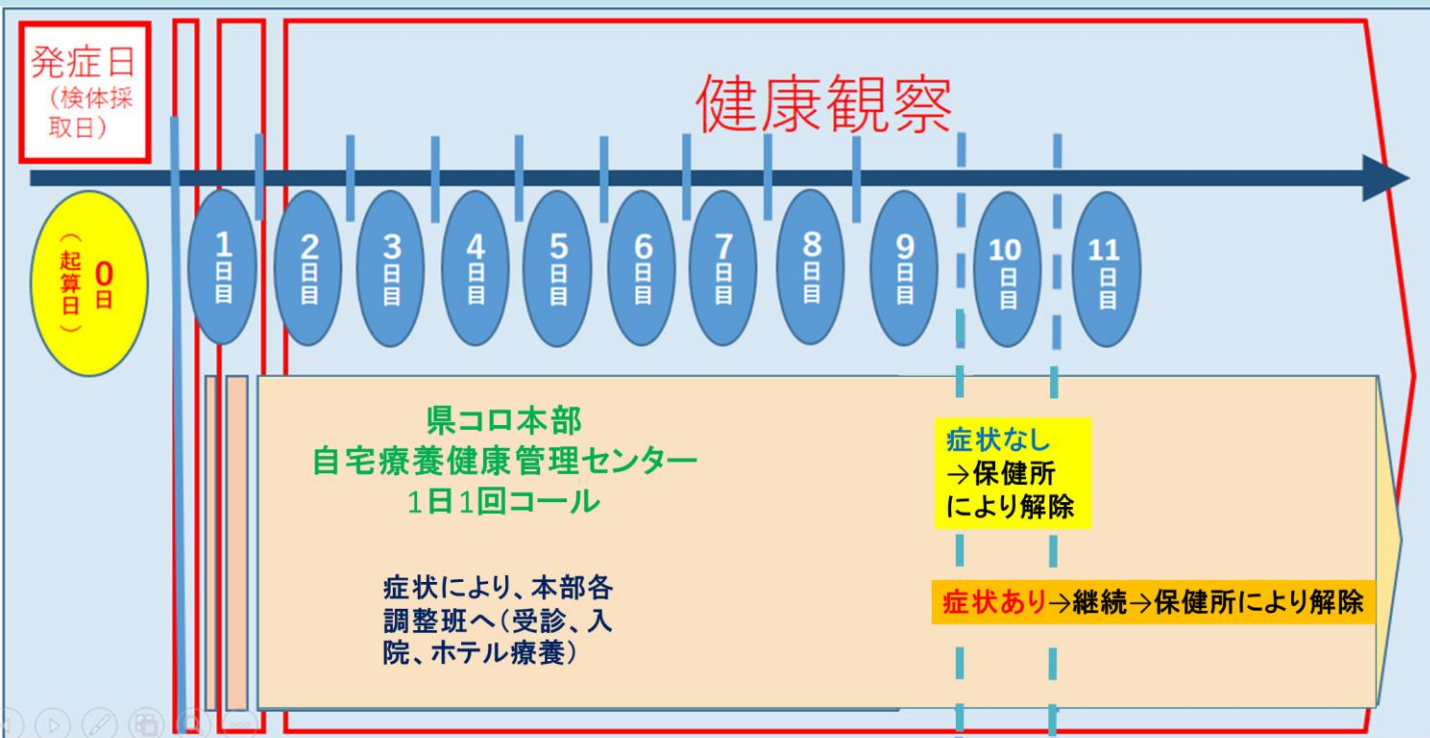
発症日
（検体採取日）

健康観察

（起算日）
0日

1日目
2日目
3日目
4日目
5日目
6日目
7日目
8日目
9日目
10日目
11日目

県コロ本部
自宅療養健康管理センター
1日1回コール

症状により、本部各調整班へ（受診、入院、ホテル療養）

症状なし
→保健所により解除

症状あり→継続→保健所により解除